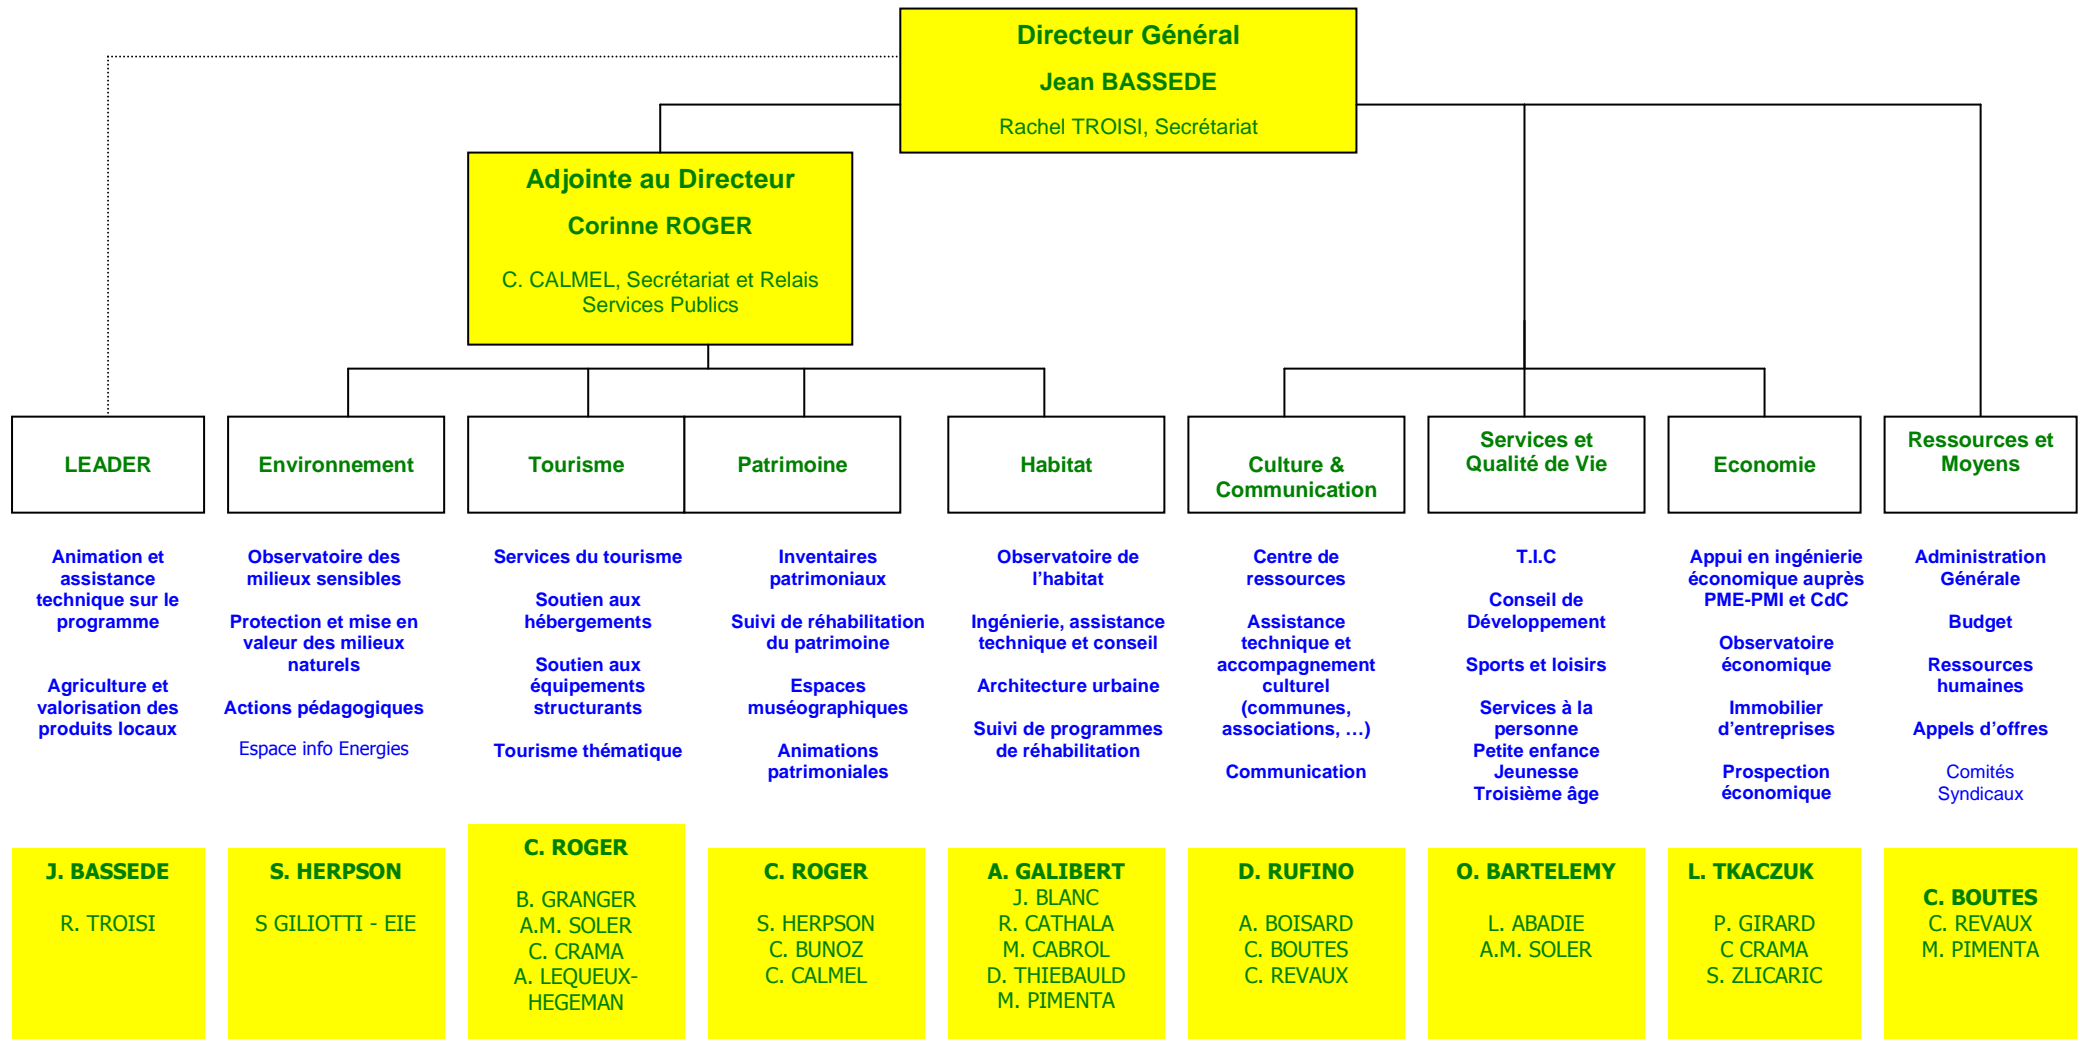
Directeur Général
Jean BASSEDE
Rachel TROISI, Secrétariat

Adjointe au Directeur
Corinne ROGER
C. CALMEL, Secrétariat et Relais Services Publics

LEADER

Animation et assistance technique sur le programme

Agriculture et valorisation des produits locaux

J. BASSEDE
R. TROISI

Environnement

Observatoire des milieux sensibles

Protection et mise en valeur des milieux naturels

Actions pédagogiques

Espace info Energies

S. HERPSON
S GILIOTTI - EIE

Tourisme

Services du tourisme

Soutien aux hébergements

Soutien aux équipements structurants

Tourisme thématique

C. ROGER
B. GRANGER
A.M. SOLER
C. CRAMA
A. LEQUEUX-HEGEMAN

Patrimoine

Inventaires patrimoniaux

Suivi de réhabilitation du patrimoine

Espaces muséographiques

Animations patrimoniales

C. ROGER
S. HERPSON
C. BUNOZ
C. CALMEL

Habitat

Observatoire de l'habitat

Ingénierie, assistance technique et conseil

Architecture urbaine

Suivi de programmes de réhabilitation

A. GALIBERT
J. BLANC
R. CATHALA
M. CABROL
D. THIEBAULD
M. PIMENTA

Culture & Communication

Centre de ressources

Assistance technique et accompagnement culturel (communes, associations, …)

Communication

D. RUFINO
A. BOISARD
C. BOUTES
C. REVAUX

Services et Qualité de Vie

T.I.C

Conseil de Développement

Sports et loisirs

Services à la personne
Petite enfance
Jeunesse
Troisième âge

O. BARTELEMY
L. ABADIE
A.M. SOLER

Economie

Appui en ingénierie économique auprès PME-PMI et CdC

Observatoire économique

Immobilier d'entreprises

Prospection économique

L. TKACZUK
P. GIRARD
C CRAMA
S. ZLICARIC

Ressources et Moyens

Administration Générale

Budget

Ressources humaines

Appels d'offres

Comités Syndicaux

C. BOUTES
C. REVAUX
M. PIMENTA